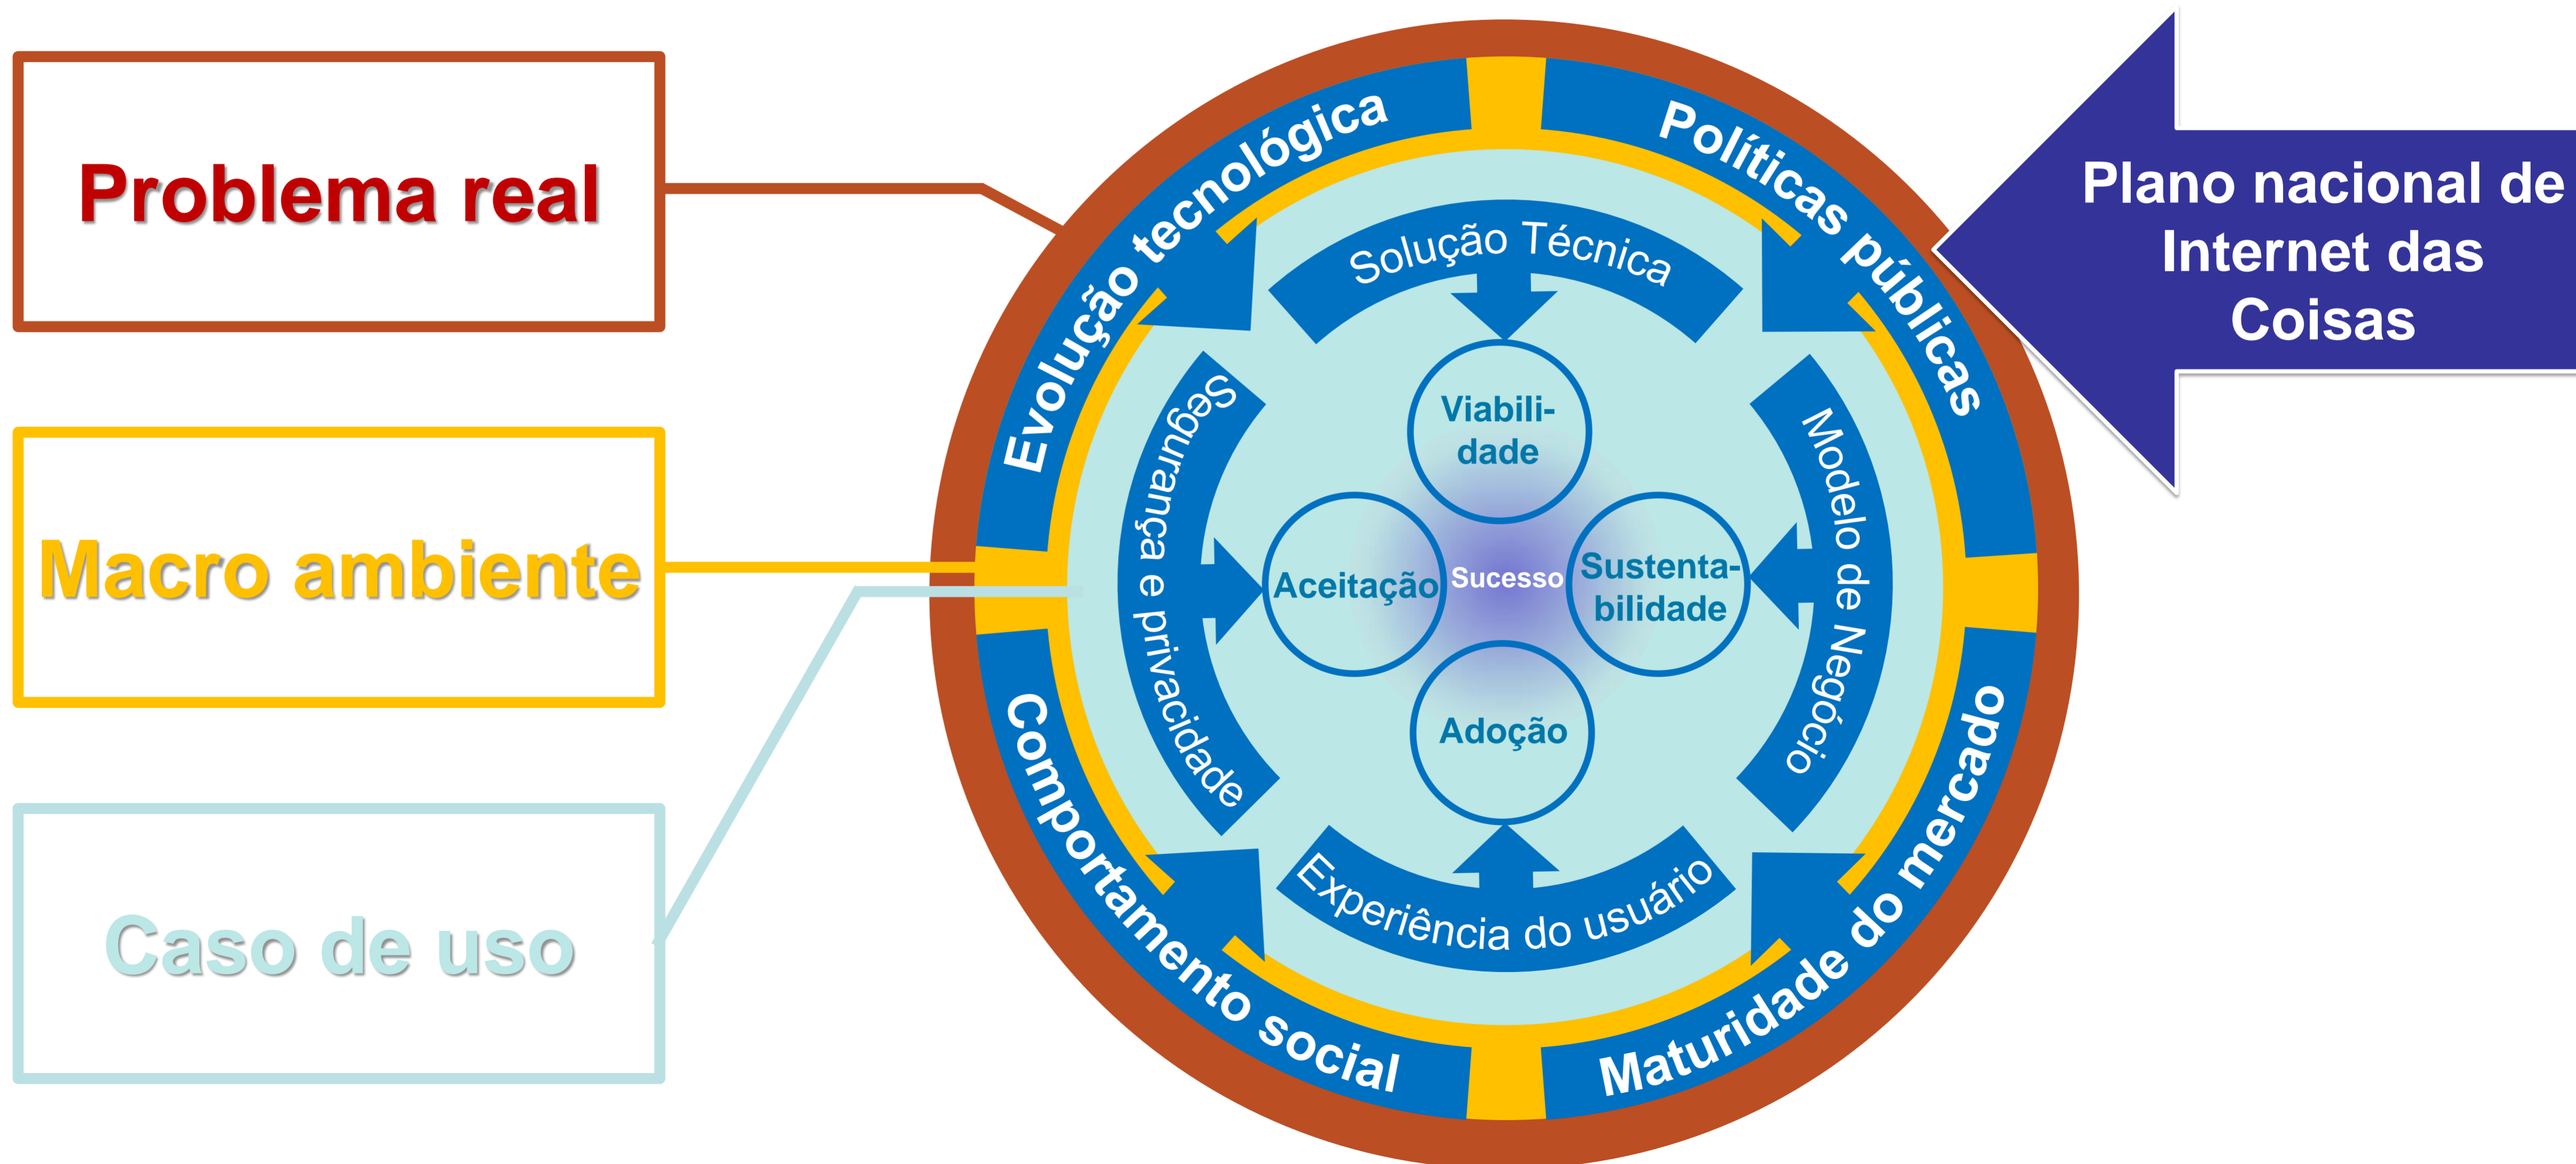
Problema real

Macro ambiente

Caso de uso

Evolução tecnológica

Políticas públicas

Plano nacional de Internet das Coisas

Solução Técnica

Segurança e privacidade

Modelo de Negócio

Viabili-dade

Aceitação

Sucesso

Sustenta-bilidade

Adoção

Experiência do usuário

Comportamento social

Maturidade do mercado